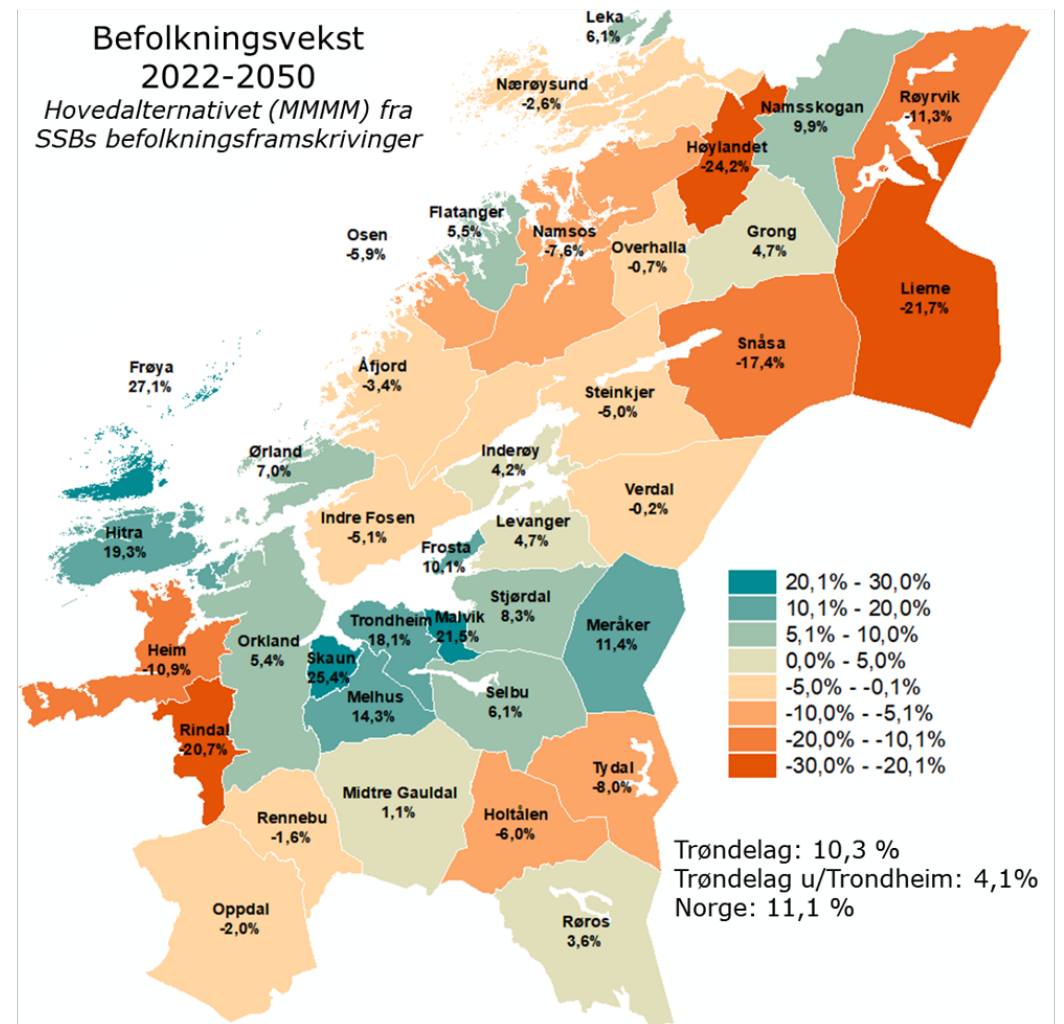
Befolkningsvekst 2022-2050
Hovedalternativet (MMMM) fra SSBs befolkningsframskrivinger

Leka
6,1%

Nærøysund
-2,6%

Namsskogan
9,9%

Røyrvik
-11,3%

Høylandet
-24,2%

Flatanger
5,5%

Osen
-5,9%

Namsos
-7,6%

Overhalla
-0,7%

Grong
4,7%

Lierne
-21,7%

Snåsa
-17,4%

Frøya
27,1%

Åfjord
-3,4%

Steinkjer
-5,0%

Ørland
7,0%

Inderøy
4,2%

Verdal
-0,2%

Indre Fosen
-5,1%

Levanger
4,7%

Hitra
19,3%

Frosta
10,1%

Stjørdal
8,3%

Trondheim
18,1%

Malvik
21,5%

Meråker
11,4%

Heim
-10,9%

Orkland
5,4%

Skaun
25,4%

Melhus
14,3%

Selbu
6,1%

Rindal
-20,7%

Tydal
-8,0%

Midtre Gauldal
1,1%

Holtålen
-6,0%

Rennebu
-1,6%

Oppdal
-2,0%

Røros
3,6%

20,1% - 30,0%
10,1% - 20,0%
5,1% - 10,0%
0,0% - 5,0%
-5,0% - -0,1%
-10,0% - -5,1%
-20,0% - -10,1%
-30,0% - -20,1%

Trøndelag: 10,3 %
Trøndelag u/Trondheim: 4,1%
Norge: 11,1 %